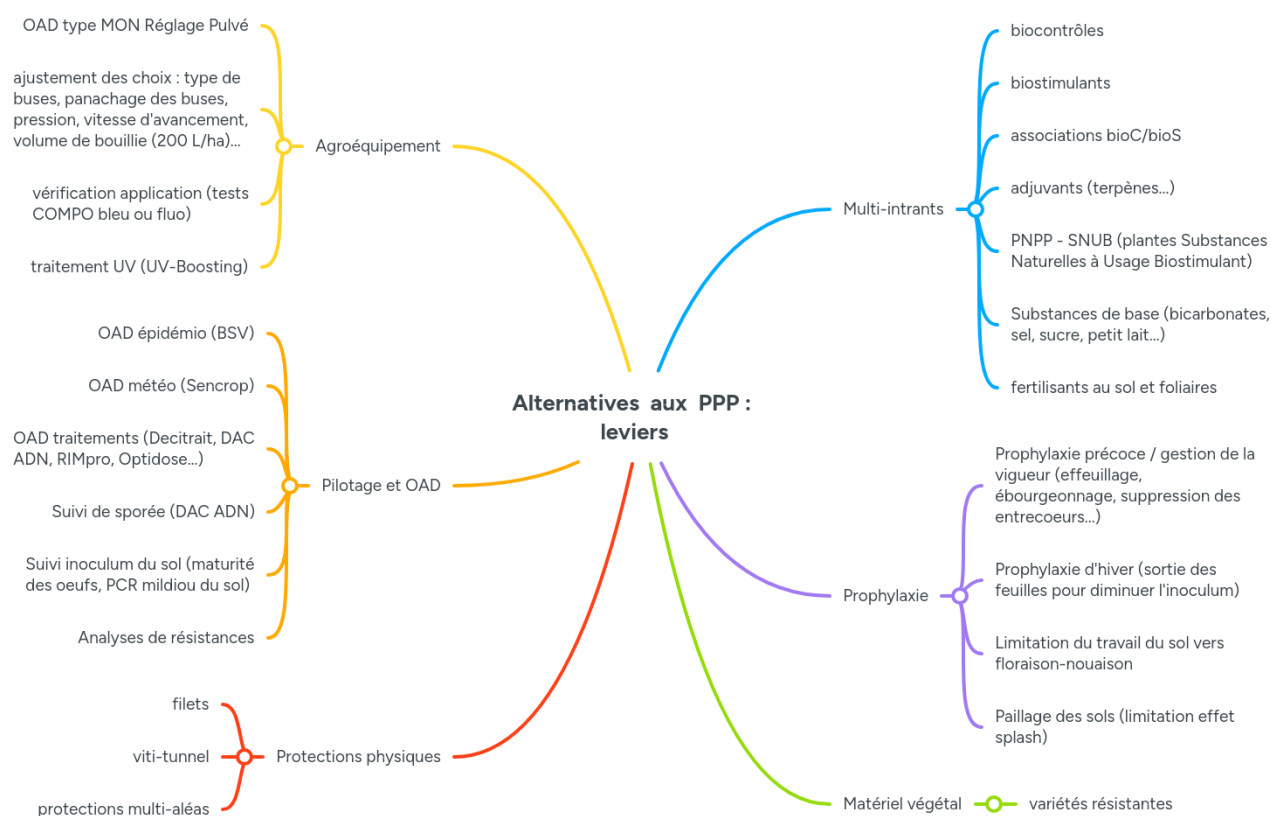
Alternatives aux PPP : leviers

Agroéquipement
OAD type MON Réglage Pulvé
ajustement des choix : type de buses, panachage des buses, pression, vitesse d'avancement, volume de bouillie (200 L/ha)...
vérification application (tests COMPO bleu ou fluo)
traitement UV (UV-Boosting)

Pilotage et OAD
OAD épidémio (BSV)
OAD météo (Sencrop)
OAD traitements (Decitrait, DAC ADN, RIMpro, Optidose...)
Suivi de sporée (DAC ADN)
Suivi inoculum du sol (maturité des oeufs, PCR mildiou du sol)
Analyses de résistances

Protections physiques
filets
viti-tunnel
protections multi-aléas

Multi-intrants
biocontrôles
biostimulants
associations bioC/bioS
adjuvants (terpènes...)
PNPP - SNUB (plantes Substances Naturelles à Usage Biostimulant)
Substances de base (bicarbonates, sel, sucre, petit lait...)
fertilisants au sol et foliaires

Prophylaxie
Prophylaxie précoce / gestion de la vigueur (effeuillage, ébourgeonnage, suppression des entrecoeurs...)
Prophylaxie d'hiver (sortie des feuilles pour diminuer l'inoculum)
Limitation du travail du sol vers floraison-nouaison
Paillage des sols (limitation effet splash)

Matériel végétal
variétés résistantes